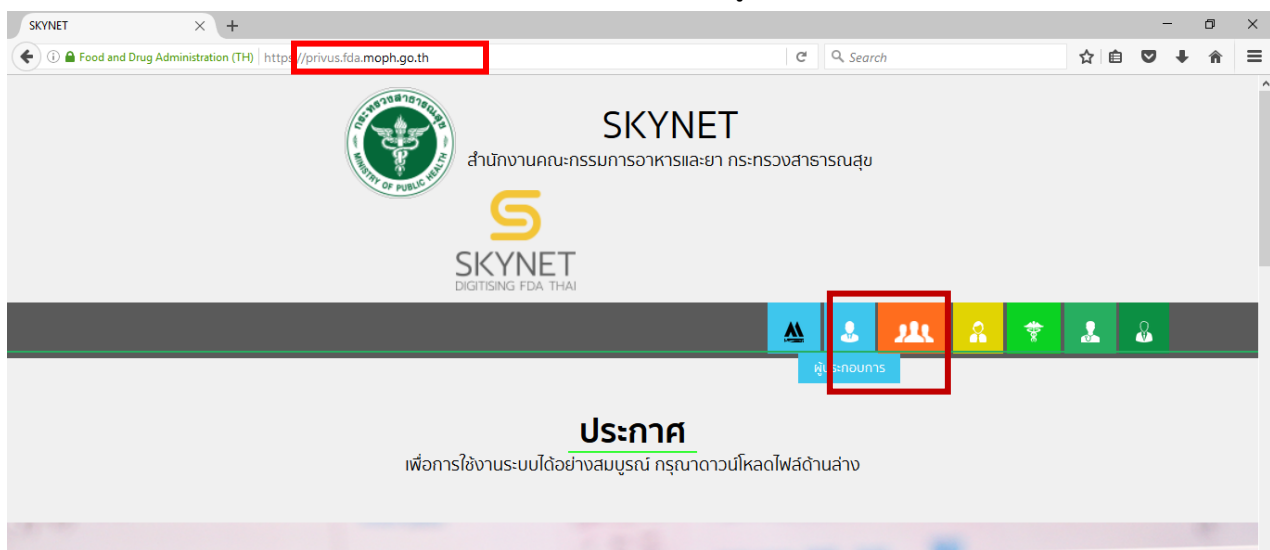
SKYNET

Food and Drug Administration (TH) | https://privus.fda.moph.go.th

Search

กระทรวงสาธารณสุข
MINISTRY OF PUBLIC HEALTH

SKYNET
สำนักงานคณะกรรมการอาหารและยา กระทรวงสาธารณสุข

SKYNET
DIGITISING FDA THAI

ผู้ประกอบการ

ประกาศ
เพื่อการใช้งานระบบได้อย่างสมบูรณ์ กรุณาดาวน์โหลดไฟล์ด้านล่าง